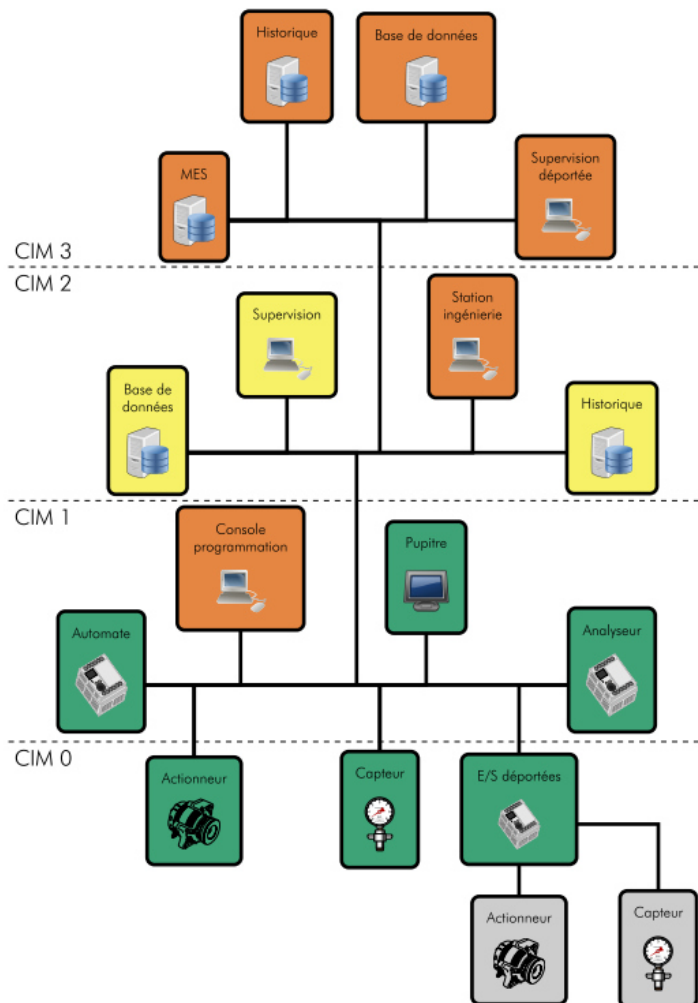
Historique

Base de données

MES

Supervision déportée

CIM 3

CIM 2

Supervision

Station ingénierie

Base de données

Historique

CIM 1

Console programmation

Pupitre

Automate

Analyseur

CIM 0

Actionneur

Capteur

E/S déportées

Actionneur

Capteur